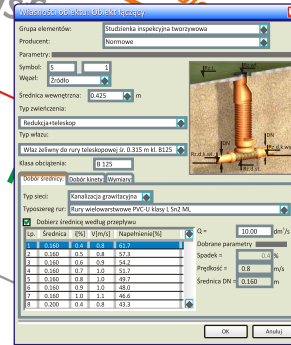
Własności obiektu: Obiekt klasyczny

Grupa elementów: Studzienka inspekcyjna tworzywowa
Producent: Normowe

Parametry
Symbol: S 1
Węzeł: Źródło
Średnica wewnętrzna: 0.425 m
Typ zwieńczenia:
Redukcja+teleskop
Typ włazu:
Właz żeliwny do rury teleskopowej śr. 0.315 m kl. B125
Klasa obciążenia: B 125

Dobór średnicy | Dobór kinety | Wymiary

Typ sieci: Kanalizacja grawitacyjna
Typoszereg rur: Rury wielowarstwowe PVC-U klasy L SN2 ML
Dobierz średnicę według przepływu

| Lp. | Średnica | i[‰] | V[m/s] | Napełnienie[%] |
|---|---|---|---|---|
| 1 | 0.160 | 0.4 | 0.8 | 61.7 |
| 2 | 0.160 | 0.5 | 0.8 | 57.3 |
| 3 | 0.160 | 0.6 | 0.8 | 54.2 |
| 4 | 0.160 | 0.7 | 1.0 | 51.7 |
| 5 | 0.160 | 0.8 | 1.0 | 49.7 |
| 6 | 0.160 | 0.9 | 1.0 | 48.0 |
| 7 | 0.160 | 1.0 | 1.1 | 46.6 |
| 8 | 0.200 | 0.4 | 0.8 | 43.3 |

Q = 10.00 dm³/s
Dobrane parametry
Spadek = 0.4 ‰
Prędkość = 0.8 m/s
Średnica DN = 0.160 m

DN

OK | Anuluj